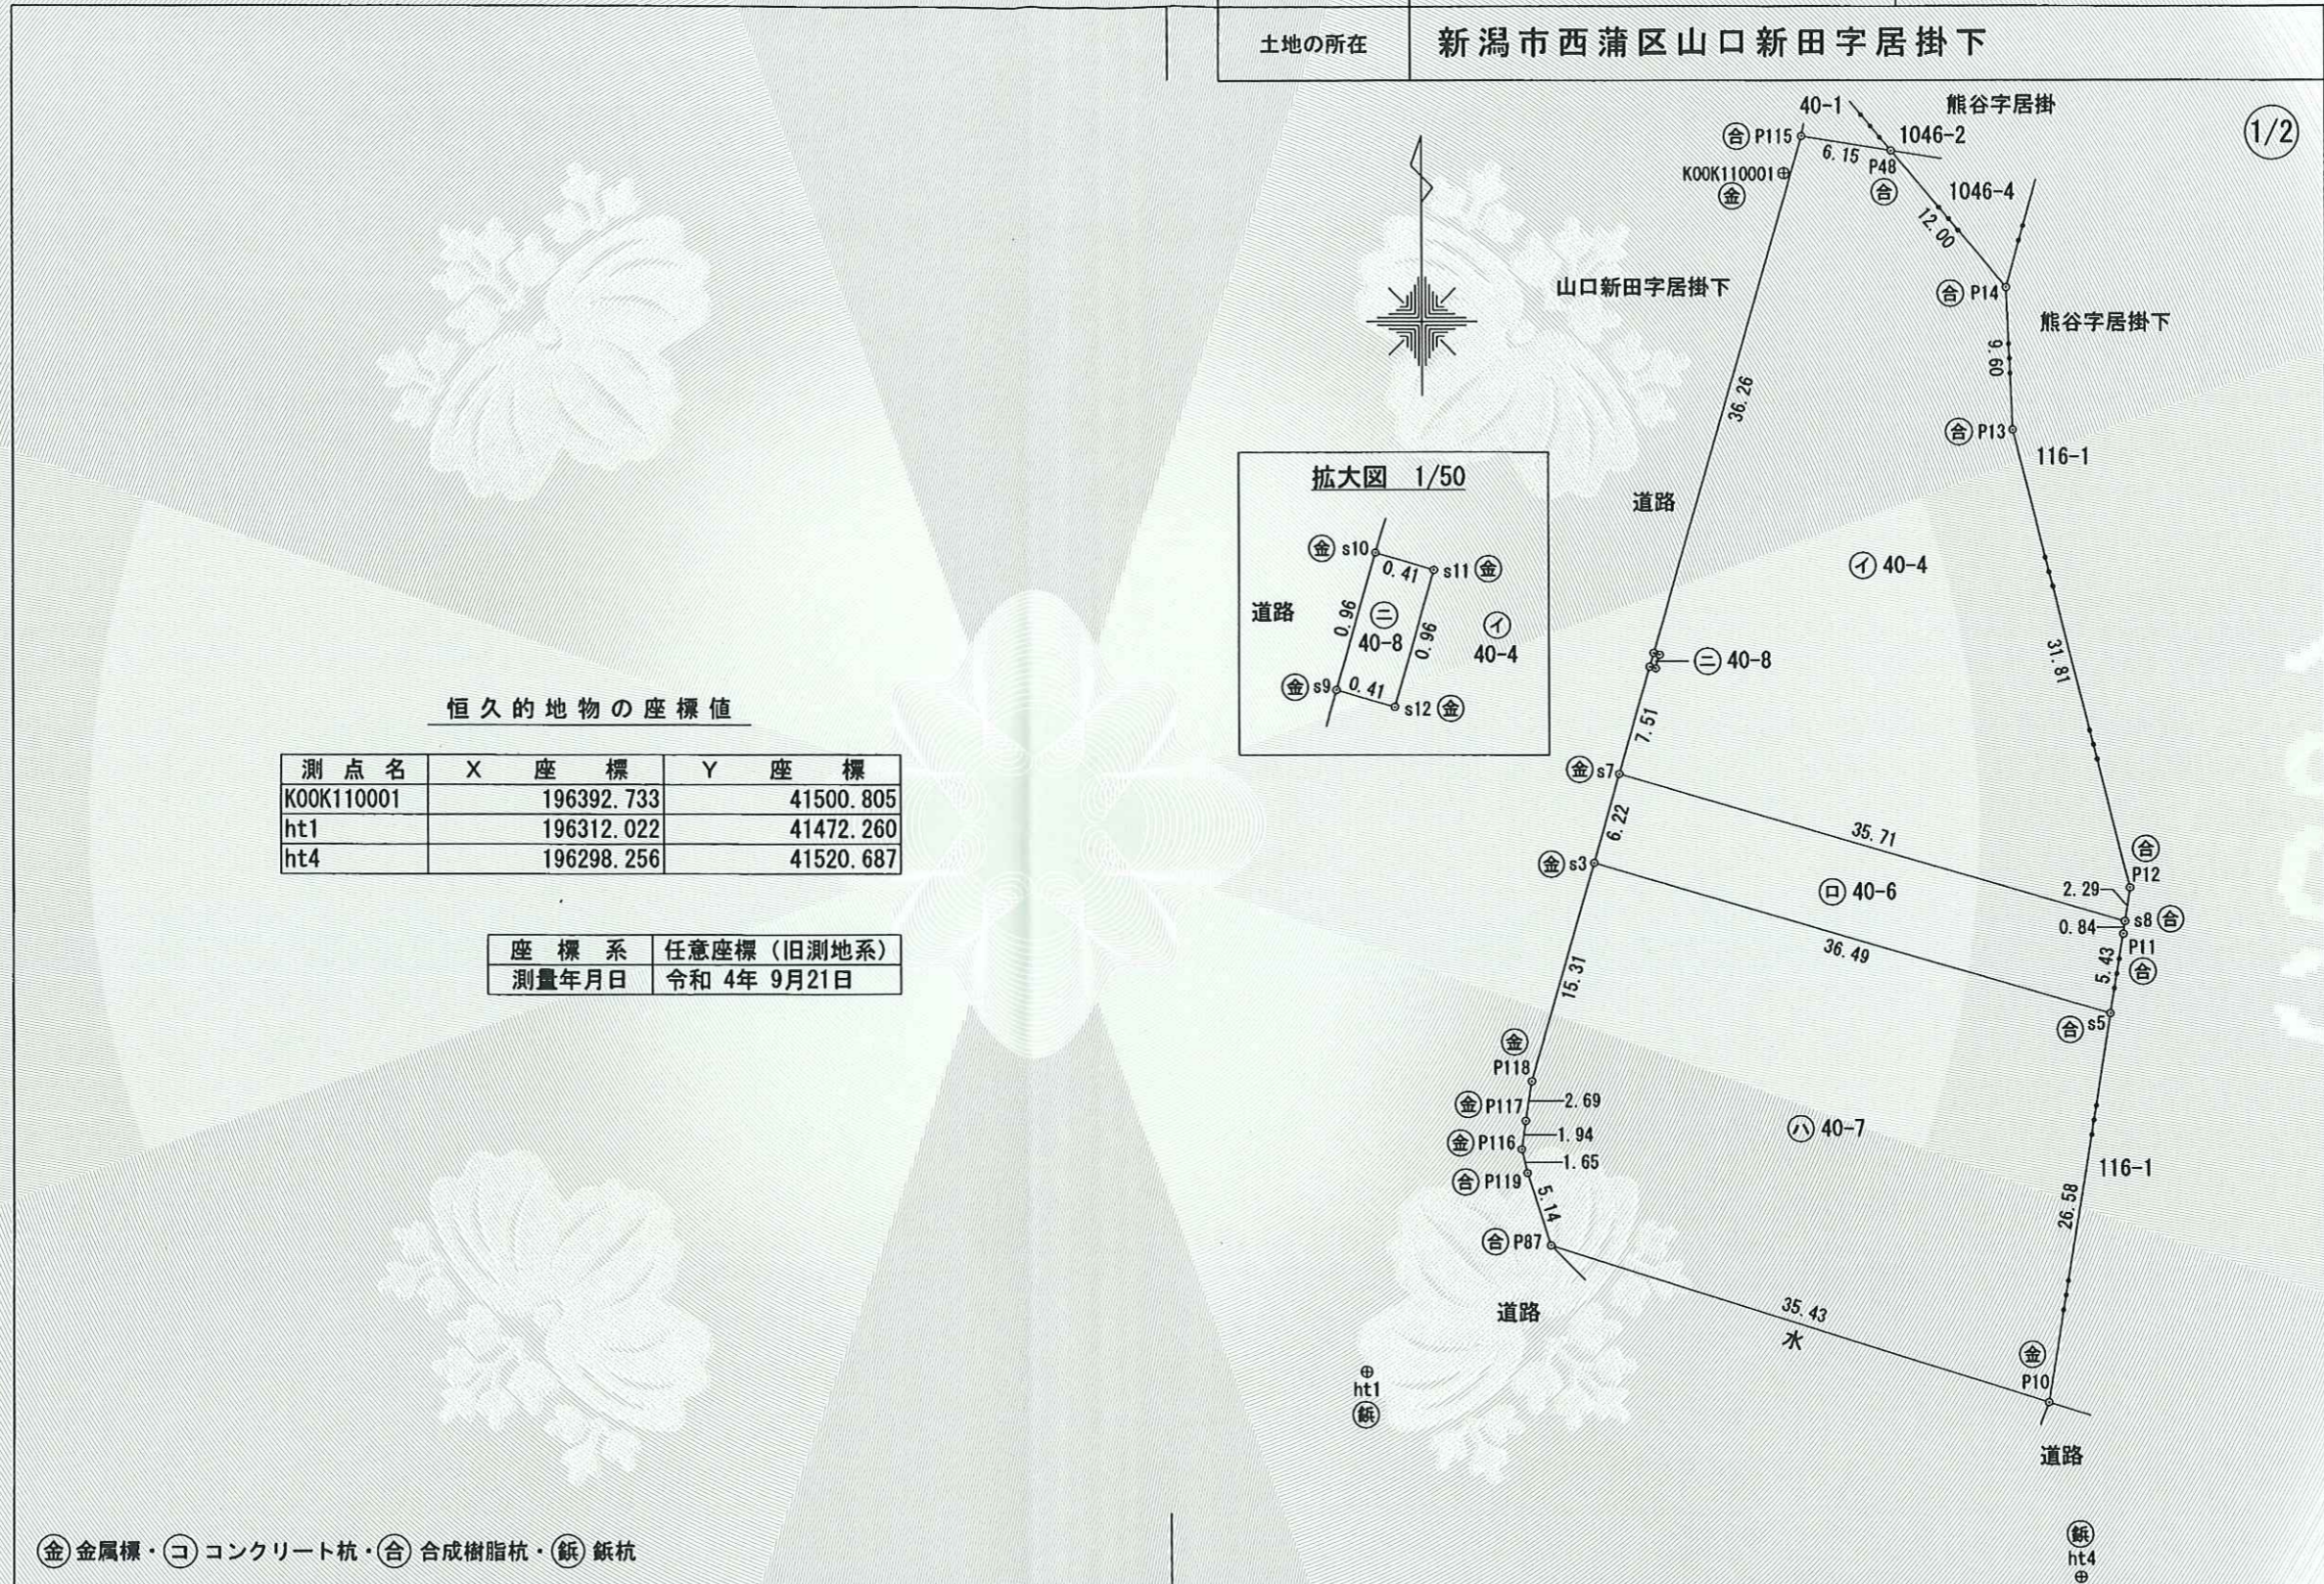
土地の所在 新潟市西蒲区山口新田字居掛下

(1/2)

40-1
熊谷字居掛
(合)P115
6.15
P48
1046-2
K00K110001
(金)
(合)
1046-4
12.00
(合)P14
山口新田字居掛下
熊谷字居掛下
9.60
36.26
(合)P13
116-1
道路
(イ) 40-4
31.81
(二) 40-8
(金)s7
7.51
6.22
35.71
(合)
P12
2.29
(金)s3
(ロ) 40-6
0.84
s8 (合)
P11
(合)
36.49
5.43
(合)s5
15.31
(金)
P118
(金)P117
2.69
(金)P116
1.94
1.65
(ハ) 40-7
(合)P119
116-1
5.14
(合)P87
26.58
道路
35.43
水
(金)
P10
ht1
(鋲)
道路
(鋲)
ht4

拡大図 1/50
(金)s10
0.41
s11 (金)
道路
0.96
(二)
40-8
0.96
(イ)
40-4
(金)s9
0.41
s12 (金)

恒久的地物の座標値

| 測点名 | X 座標 | Y 座標 |
|---|---|---|
| K00K110001 | 196392.733 | 41500.805 |
| ht1 | 196312.022 | 41472.260 |
| ht4 | 196298.256 | 41520.687 |

| 座標系 | 任意座標(旧測地系) |
|---|---|
| 測量年月日 | 令和 4年 9月21日 |

(金)金属標・(コ)コンクリート杭・(合)合成樹脂杭・(鋲)鋲杭